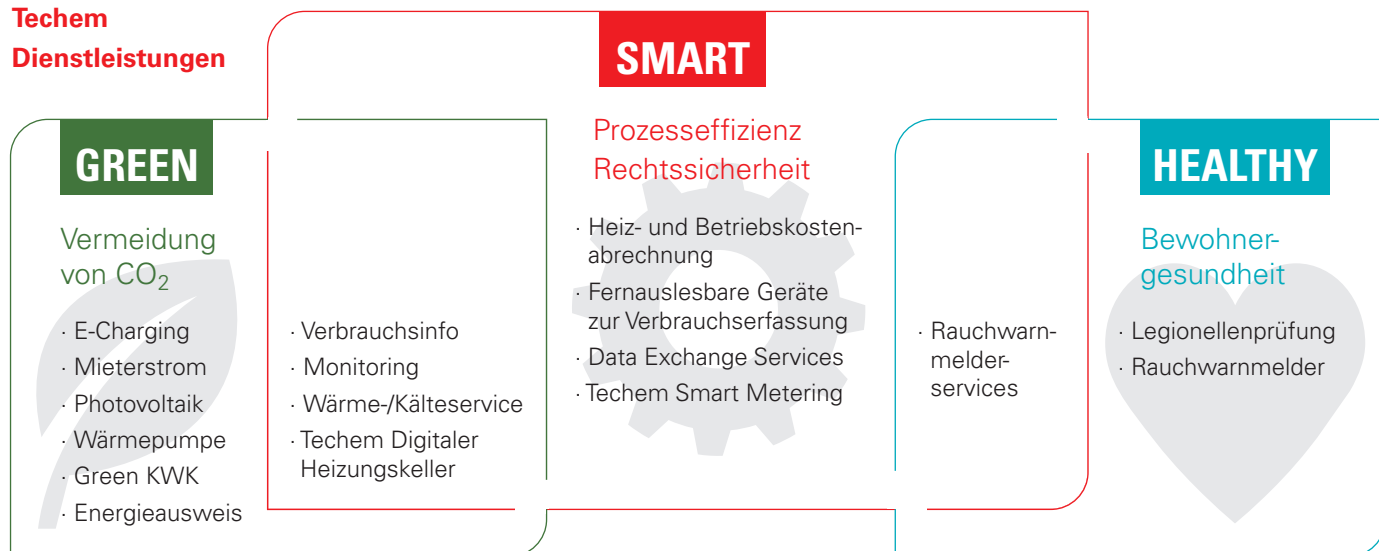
Techem Dienstleistungen

SMART

GREEN

Vermeidung von $CO_2$

· E-Charging
· Mieterstrom
· Photovoltaik
· Wärmepumpe
· Green KWK
· Energieausweis

· Verbrauchsinfo
· Monitoring
· Wärme-/Kälteservice
· Techem Digitaler Heizungskeller

Prozesseffizienz
Rechtssicherheit

· Heiz- und Betriebskostenabrechnung
· Fernauslesbare Geräte zur Verbrauchserfassung
· Data Exchange Services
· Techem Smart Metering

· Rauchwarnmelderservices

HEALTHY

Bewohnergesundheit

· Legionellenprüfung
· Rauchwarnmelder